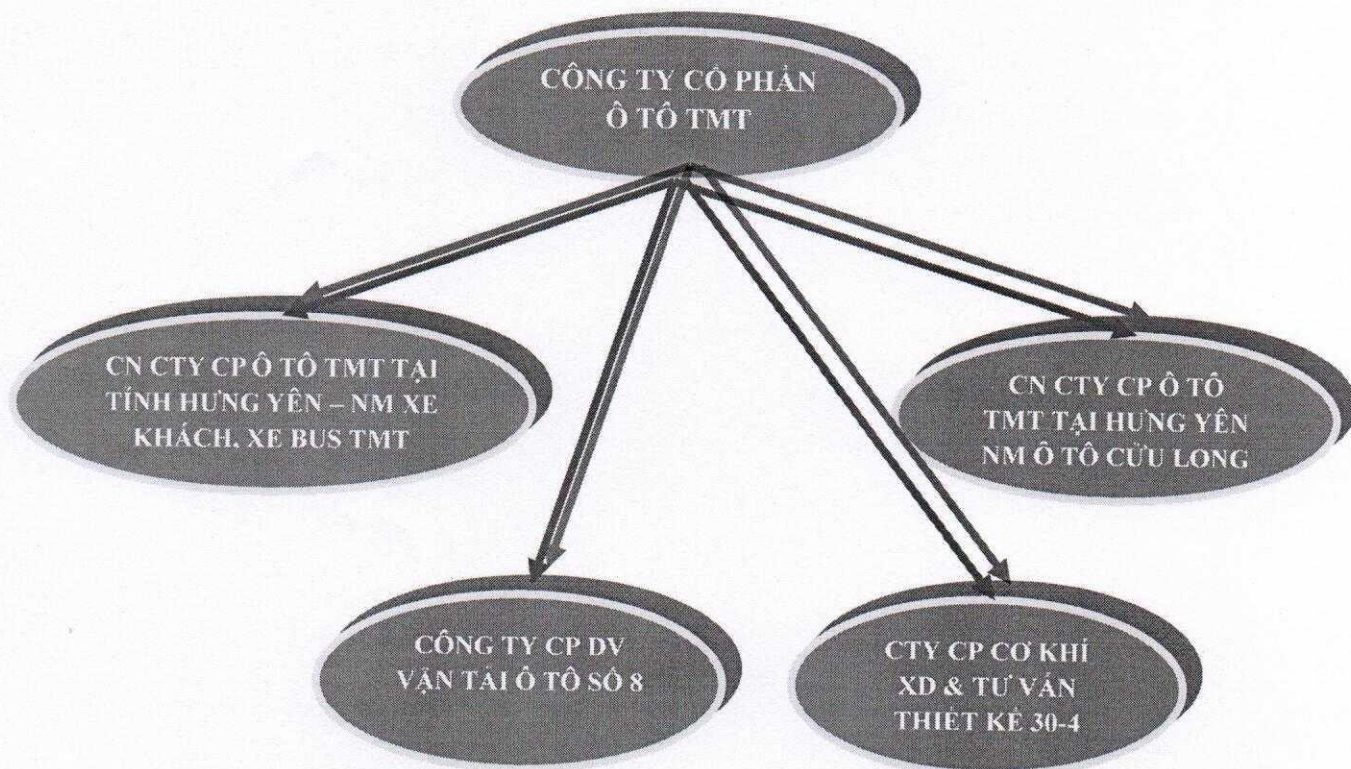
CÔNG TY CỔ PHẦN Ô TÔ TMT

CN CTY CP Ô TÔ TMT TẠI TỈNH HƯNG YÊN – NM XE KHÁCH, XE BUS TMT

CN CTY CP Ô TÔ TMT TẠI HƯNG YÊN NM Ô TÔ CỬU LONG

CÔNG TY CP DV VẬN TẢI Ô TÔ SỐ 8

CTY CP CƠ KHÍ XD & TƯ VẤN THIẾT KẾ 30-4